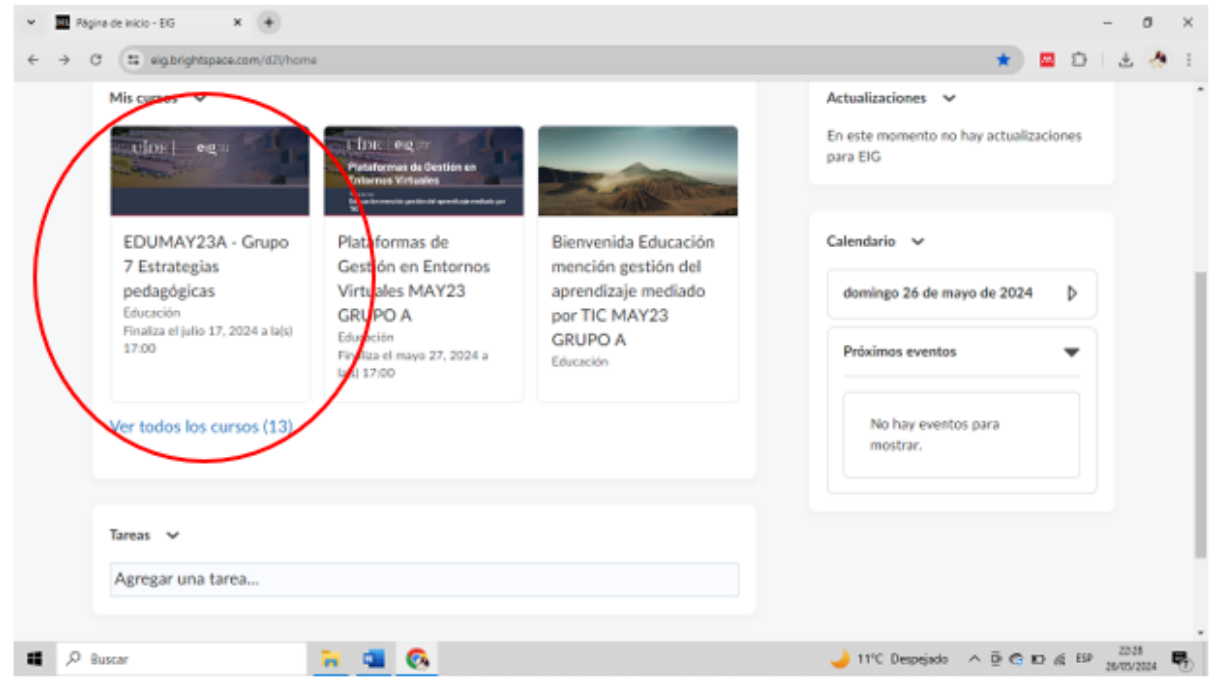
Página de inicio - EIG
eig.brightspace.com/d2l/home

Mis cursos

udc | eig

EDUMAY23A - Grupo 7 Estrategias pedagógicas
Educación
Finaliza el julio 17, 2024 a la(s) 17:00

udc | eig
Plataformas de Gestión en Entornos Virtuales
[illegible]

Plataformas de Gestión en Entornos Virtuales MAY23 GRUPO A
Educación
Finaliza el mayo 27, 2024 a la(s) 17:00

Bienvenida Educación mención gestión del aprendizaje mediado por TIC MAY23 GRUPO A
Educación

Ver todos los cursos (13)

Actualizaciones
En este momento no hay actualizaciones para EIG

Calendario
domingo 26 de mayo de 2024
Próximos eventos
No hay eventos para mostrar.

Tareas
Agregar una tarea...

Buscar
11°C Despejado
ESP
22:28
26/05/2024